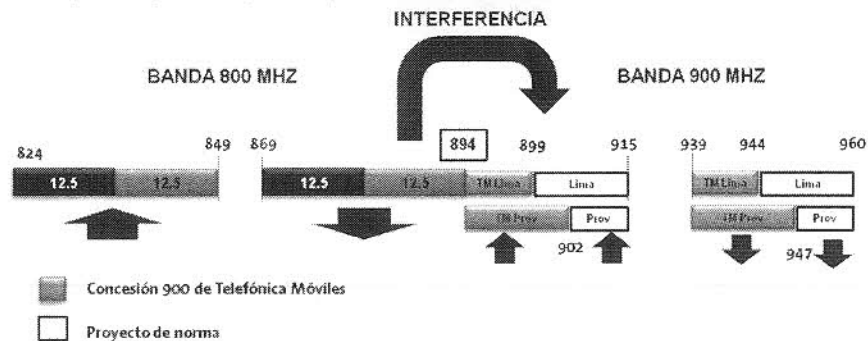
INTERFERENCIA

BANDA 800 MHZ

BANDA 900 MHZ

824

849

869

894

899

915

939

944

960

12.5

12.5

12.5

12.5

TM Lima

Lima

TM Lima

Lima

TM Prov

Prov

TM Prov

Prov

902

947

Concesión 900 de Telefónica Móviles

Proyecto de norma